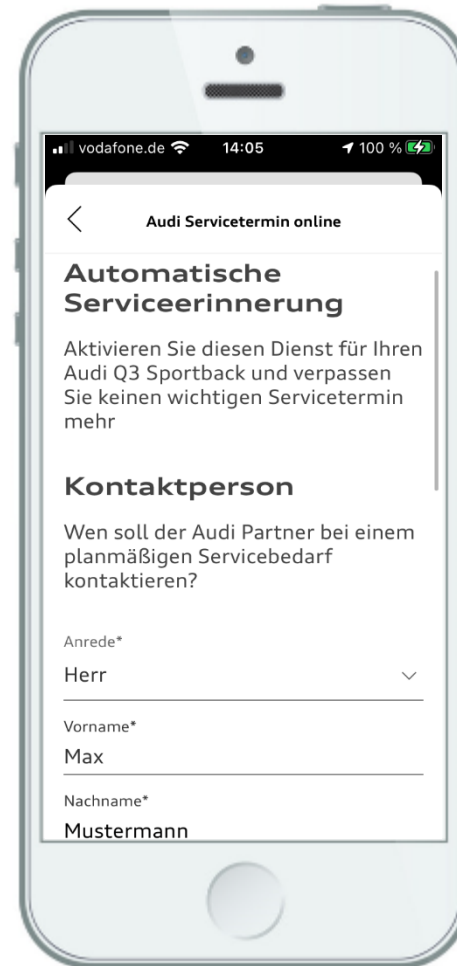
vodafone.de 14:05 100 %

Audi Servicetermin online

Automatische Serviceerinnerung

Aktivieren Sie diesen Dienst für Ihren Audi Q3 Sportback und verpassen Sie keinen wichtigen Servicetermin mehr

Kontaktperson

Wen soll der Audi Partner bei einem planmäßigen Servicebedarf kontaktieren?

Anrede*
Herr

Vorname*
Max

Nachname*
Mustermann